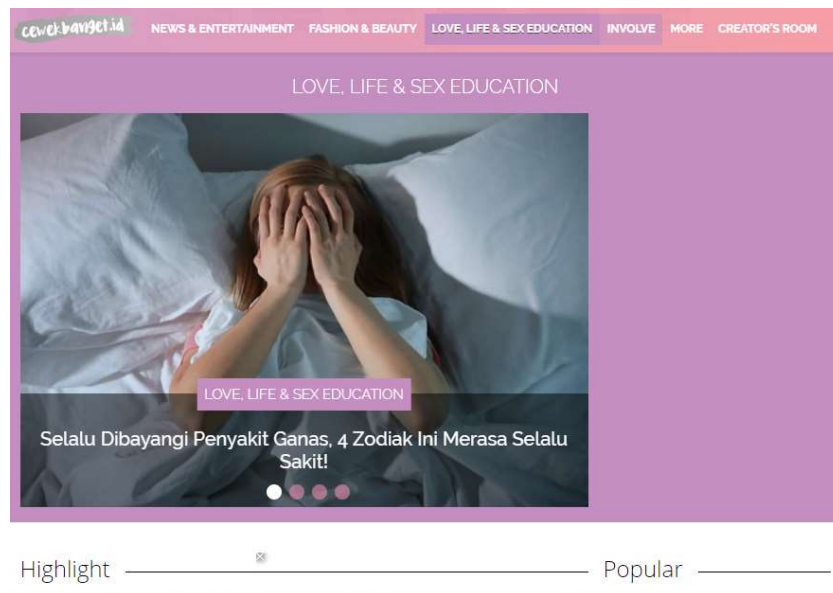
cewekbanget.id NEWS & ENTERTAINMENT FASHION & BEAUTY LOVE, LIFE & SEX EDUCATION INVOLVE MORE CREATOR'S ROOM

LOVE, LIFE & SEX EDUCATION

LOVE, LIFE & SEX EDUCATION

Selalu Dibayangi Penyakit Ganas, 4 Zodiak Ini Merasa Selalu Sakit!

Highlight

Popular